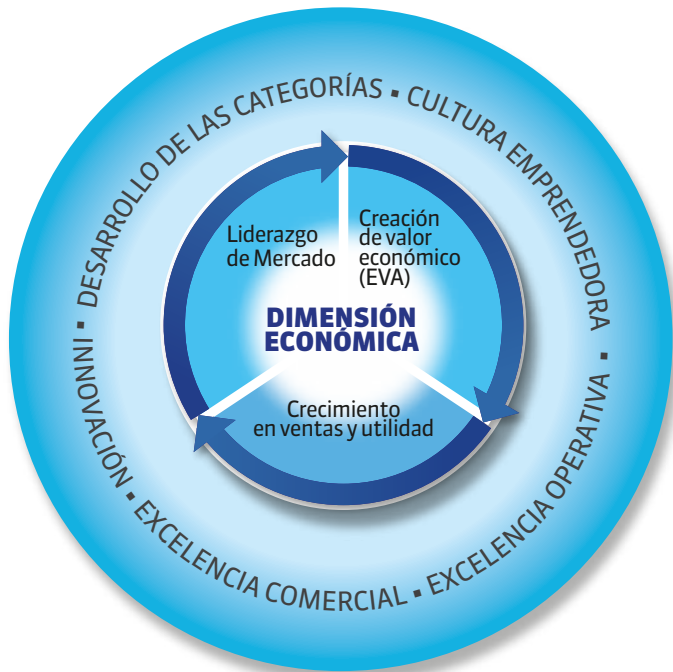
DESARROLLO DE LAS CATEGORÍAS ▪ CULTURA EMPRENDEDORA ▪ EXCELENCIA OPERATIVA ▪ EXCELENCIA COMERCIAL ▪ EXCELENCIA COMERCIAL ▪ INNOVACIÓN ▪

Liderazgo de Mercado

Creación de valor económico (EVA)

DIMENSIÓN ECONÓMICA

Crecimiento en ventas y utilidad